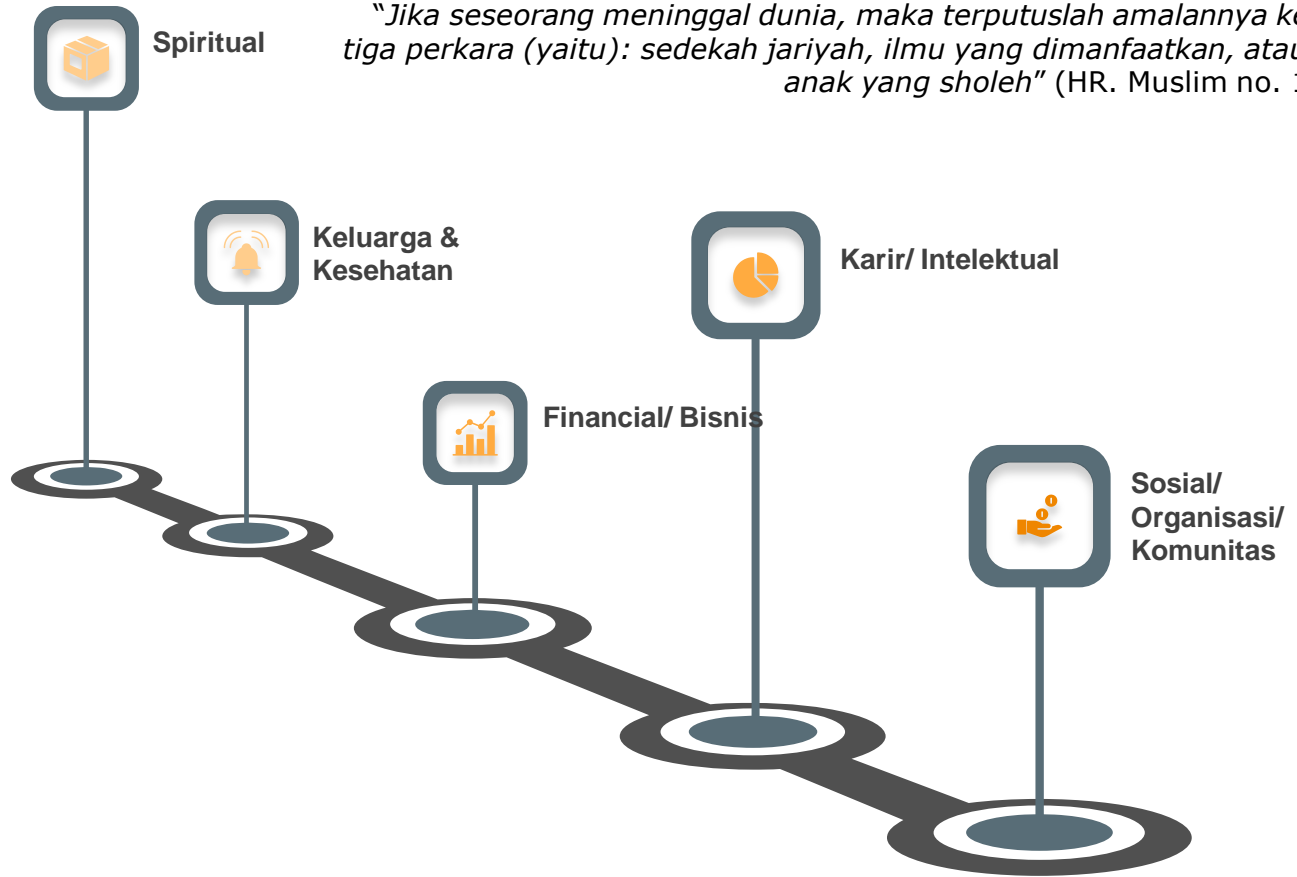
Spiritual

"Jika seseorang meninggal dunia, maka terputuslah amalannya k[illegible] tiga perkara (yaitu): sedekah jariyah, ilmu yang dimanfaatkan, ata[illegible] anak yang sholeh" (HR. Muslim no. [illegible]

Keluarga & Kesehatan

Karir/ Intelektual

Financial/ Bisnis

Sosial/ Organisasi/ Komunitas